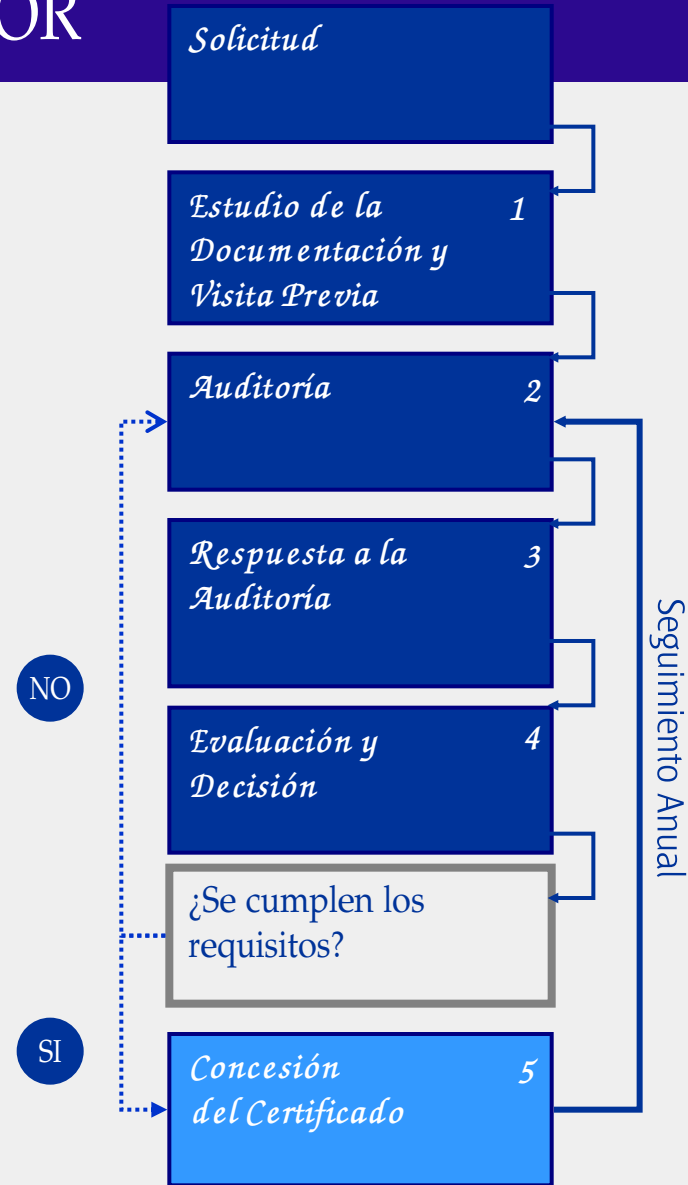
OR

Solicitud

Estudio de la Documentación y Visita Previa 1

Auditoría 2

Respuesta a la Auditoría 3

Evaluación y Decisión 4

¿Se cumplen los requisitos?

NO

SI

Concesión del Certificado 5

Seguimiento Anual